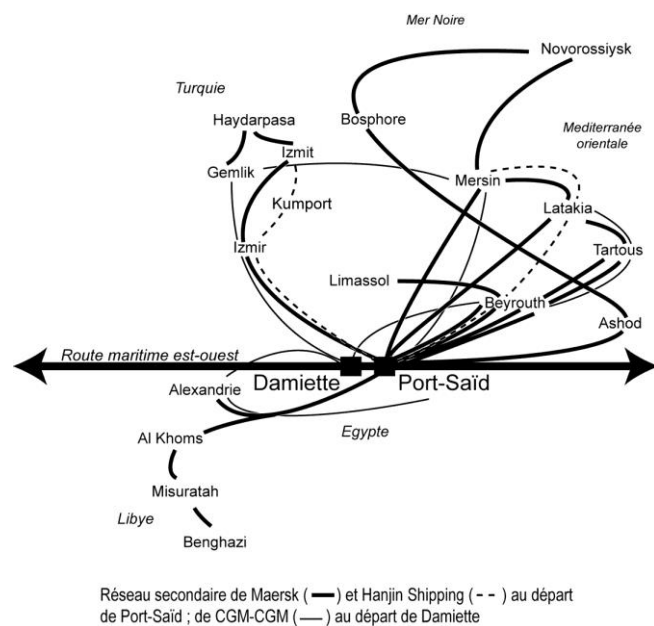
Mer Noire

Novorossiysk

Turquie

Haydarpasa

Bosphore

Mediterranée orientale

Izmit

Gemlik

Mersin

Kumport

Latakia

Izmir

Tartous

Limassol

Beyrouth

Ashod

Route maritime est-ouest

Damiette

Port-Saïd

Alexandrie

Egypte

Al Khoms

Misuratah

Libye

Benghazi

Réseau secondaire de Maersk (▬) et Hanjin Shipping (- -) au départ de Port-Saïd ; de CGM-CGM (—) au départ de Damiette